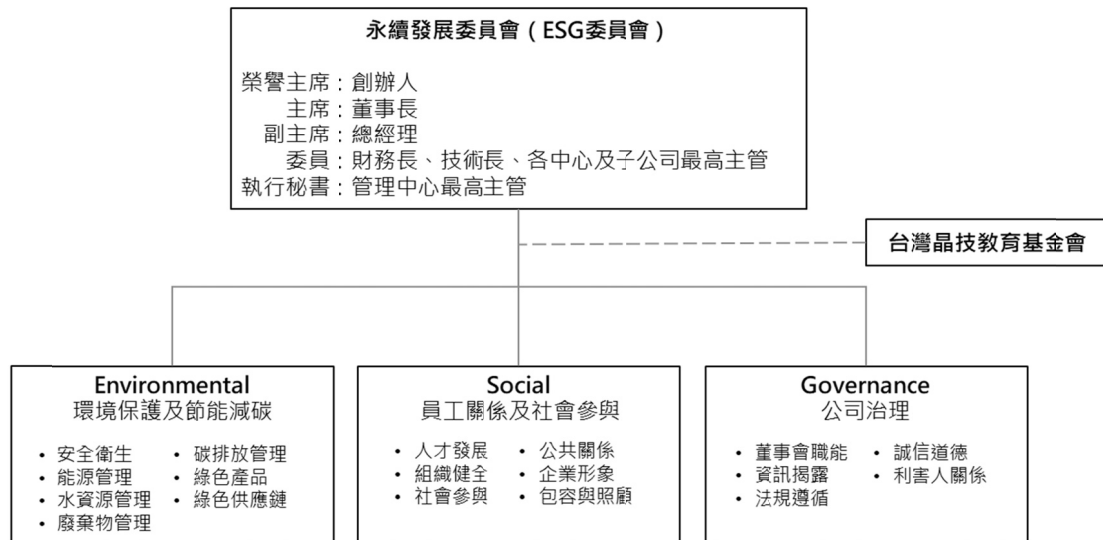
永續發展委員會（ESG委員會）

榮譽主席：創辦人
主席：董事長
副主席：總經理
委員：財務長、技術長、各中心及子公司最高主管
執行秘書：管理中心最高主管

台灣晶技教育基金會

Environmental
環境保護及節能減碳

• 安全衛生
• 能源管理
• 水資源管理
• 廢棄物管理
• 碳排放管理
• 綠色產品
• 綠色供應鏈

Social
員工關係及社會參與

• 人才發展
• 組織健全
• 社會參與
• 公共關係
• 企業形象
• 包容與照顧

Governance
公司治理

• 董事會職能
• 資訊揭露
• 法規遵循
• 誠信道德
• 利害人關係